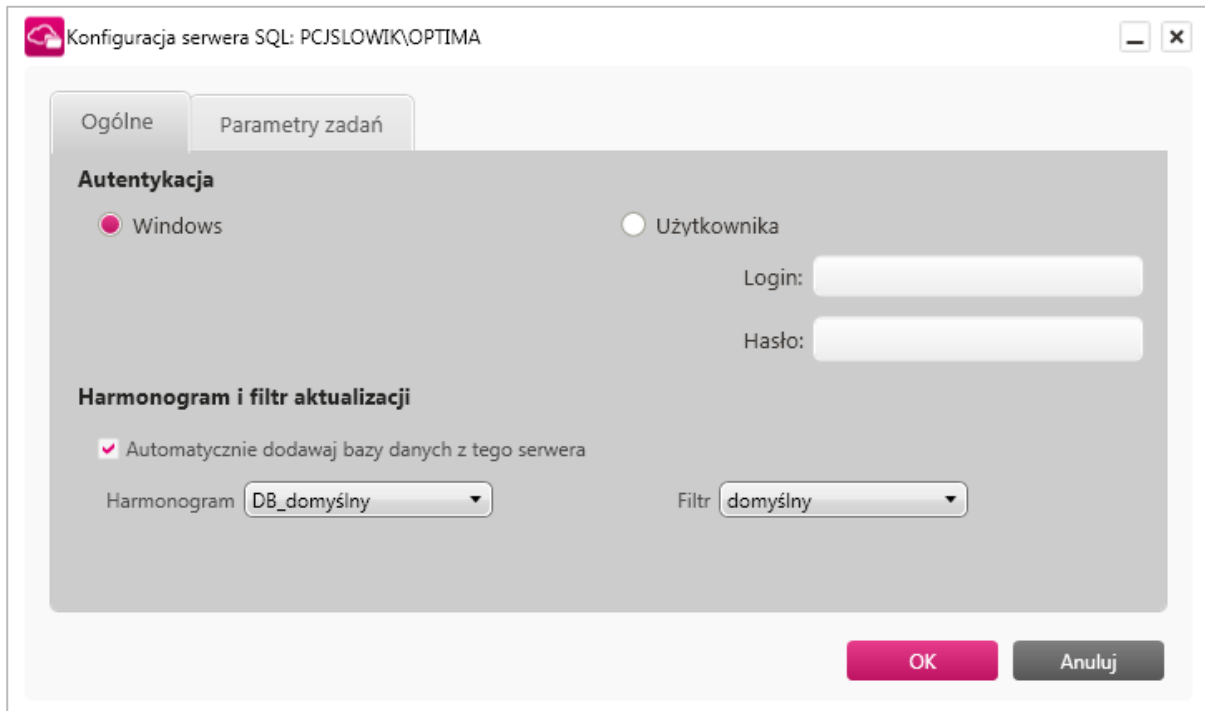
Konfiguracja serwera SQL: PCJSLOWIK\OPTIMA

Ogólne
Parametry zadań

Autentykacja

Windows
Użytkownika

Login:
Hasło:

Harmonogram i filtr aktualizacji

Automatycznie dodawaj bazy danych z tego serwera

Harmonogram DB_domyślny
Filtr domyślny

OK
Anuluj